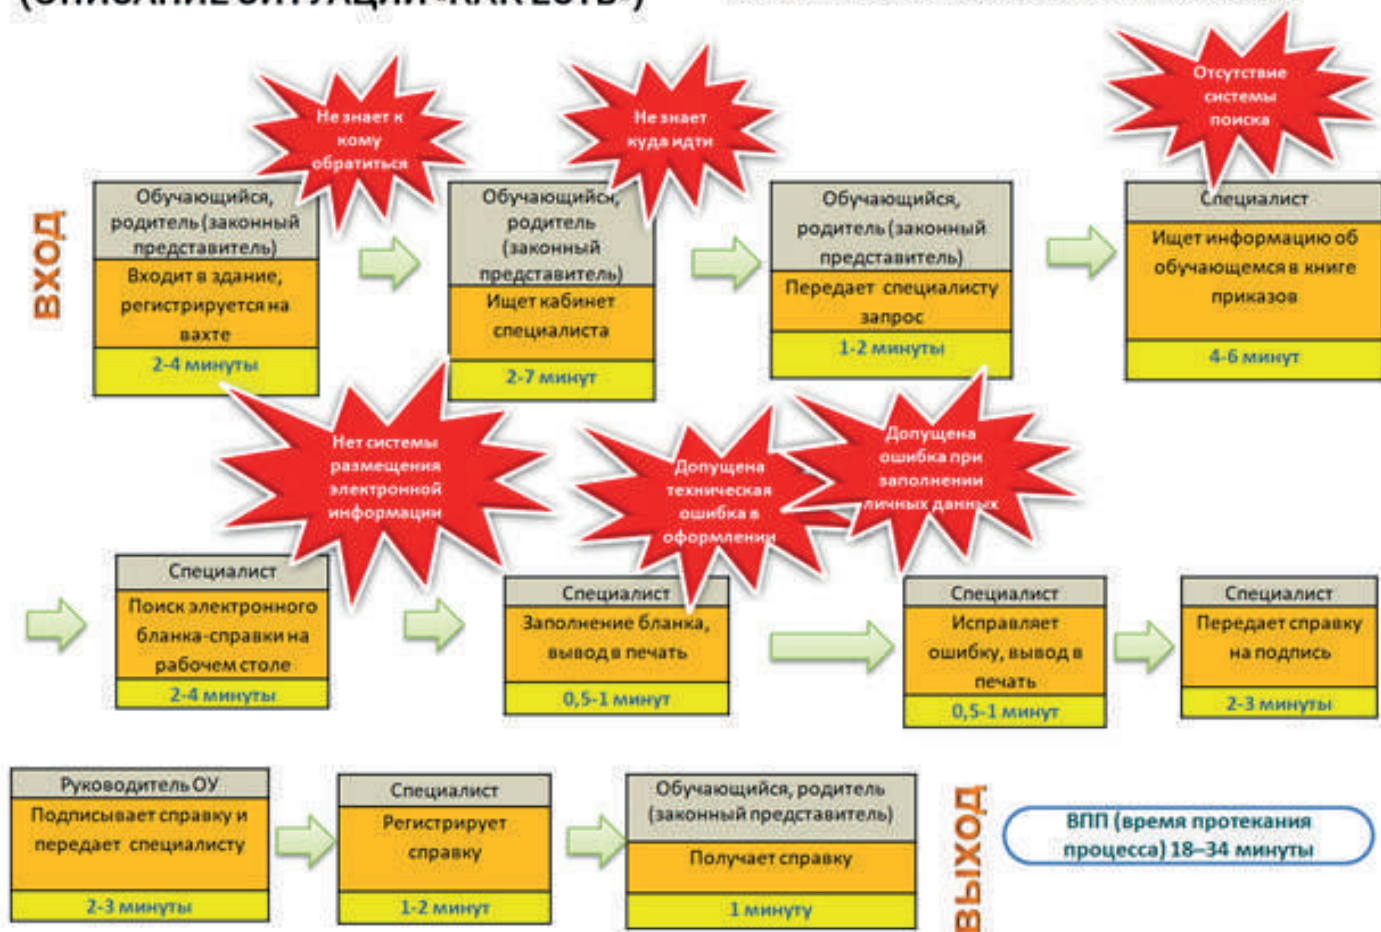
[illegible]

ВХОД

Не знает к кому обратиться

Обучающийся, родитель (законный представитель)

Входит в здание, регистрируется на вахте

2-4 минуты

Не знает куда идти

Обучающийся, родитель (законный представитель)

Ищет кабинет специалиста

2-7 минут

Обучающийся, родитель (законный представитель)

Передает специалисту запрос

1-2 минуты

Отсутствие системы поиска

Специалист

Ищет информацию об обучающемся в книге приказов

4-6 минут

Нет системы размещения электронной информации

Специалист

Поиск электронного бланка-справки на рабочем столе

2-4 минуты

Допущена техническая ошибка в оформлении

Специалист

Заполнение бланка, вывод в печать

0,5-1 минут

Допущена ошибка при заполнении личных данных

Специалист

Исправляет ошибку, вывод в печать

0,5-1 минут

Специалист

Передает справку на подпись

2-3 минуты

Руководитель ОУ

Подписывает справку и передает специалисту

2-3 минуты

Специалист

Регистрирует справку

1-2 минут

Обучающийся, родитель (законный представитель)

Получает справку

1 минуту

ВЫХОД

ВПП (время протекания процесса) 18–34 минуты